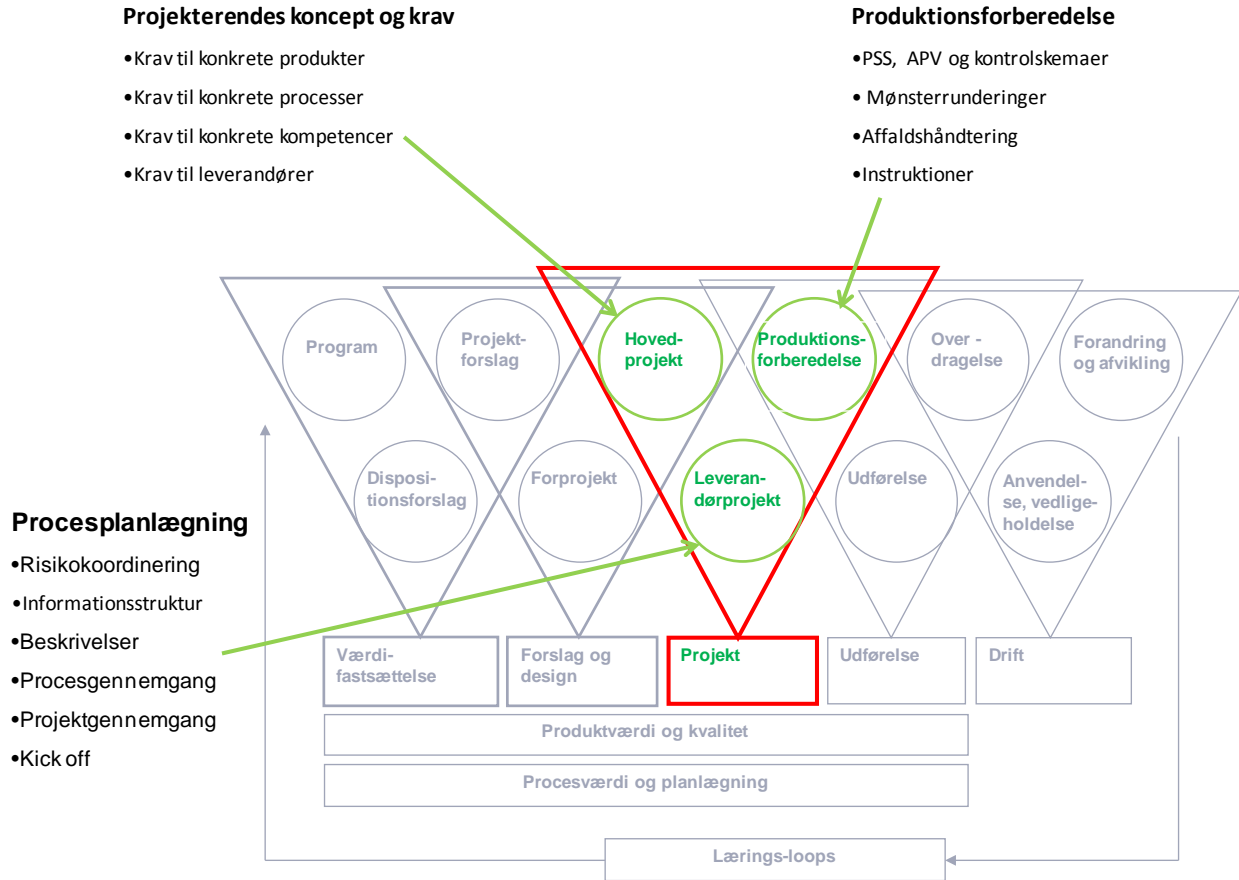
Projekterendes koncept og krav

•Krav til konkrete produkter

•Krav til konkrete processer

•Krav til konkrete kompetencer

•Krav til leverandører

Produktionsforberedelse

•PSS, APV og kontrolskemaer

• Mønsterrunderinger

•Affaldshåndtering

•Instruktioner

Program

Projektforslag

Hovedprojekt

Produktionsforberedelse

Over - dragelse

Forandring og afvikling

Dispositionsforslag

Forprojekt

Leverandørprojekt

Udførelse

Anvendelse, vedligeholdelse

Procesplanlægning

•Risikokoordinering

•Informationsstruktur

•Beskrivelser

•Procesgennemgang

•Projektgennemgang

•Kick off

Værdifastsættelse

Forslag og design

Projekt

Udførelse

Drift

Produktværdi og kvalitet

Procesværdi og planlægning

Lærings-loops